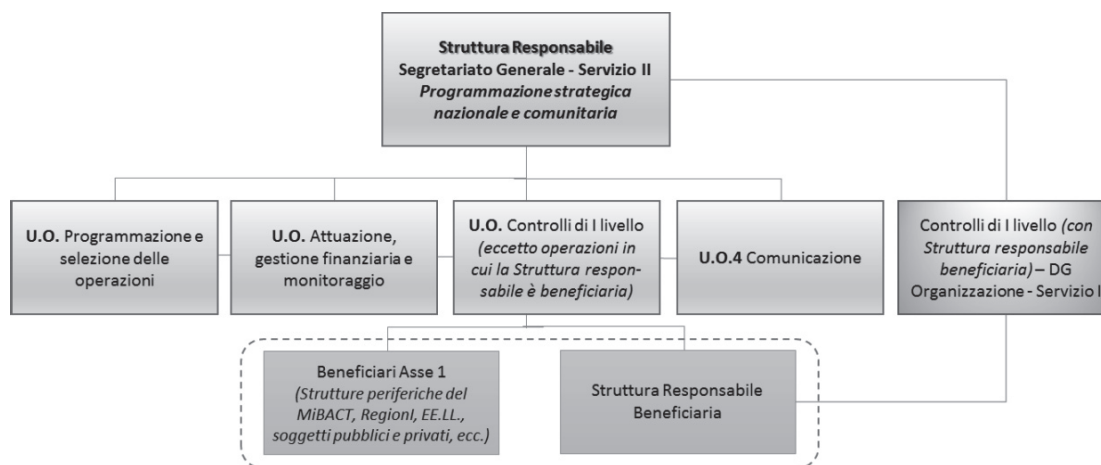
Struttura Responsabile
Segretariato Generale - Servizio II
Programmazione strategica nazionale e comunitaria

U.O. Programmazione e selezione delle operazioni

U.O. Attuazione, gestione finanziaria e monitoraggio

U.O. Controlli di I livello (eccetto operazioni in cui la Struttura responsabile è beneficiaria)

U.O.4 Comunicazione

Controlli di I livello (con Struttura responsabile beneficiaria) – DG Organizzazione - Servizio I

Beneficiari Asse 1 (Strutture periferiche del MiBACT, Regionl, EE.LL., soggetti pubblici e privati, ecc.)

Struttura Responsabile Beneficiaria